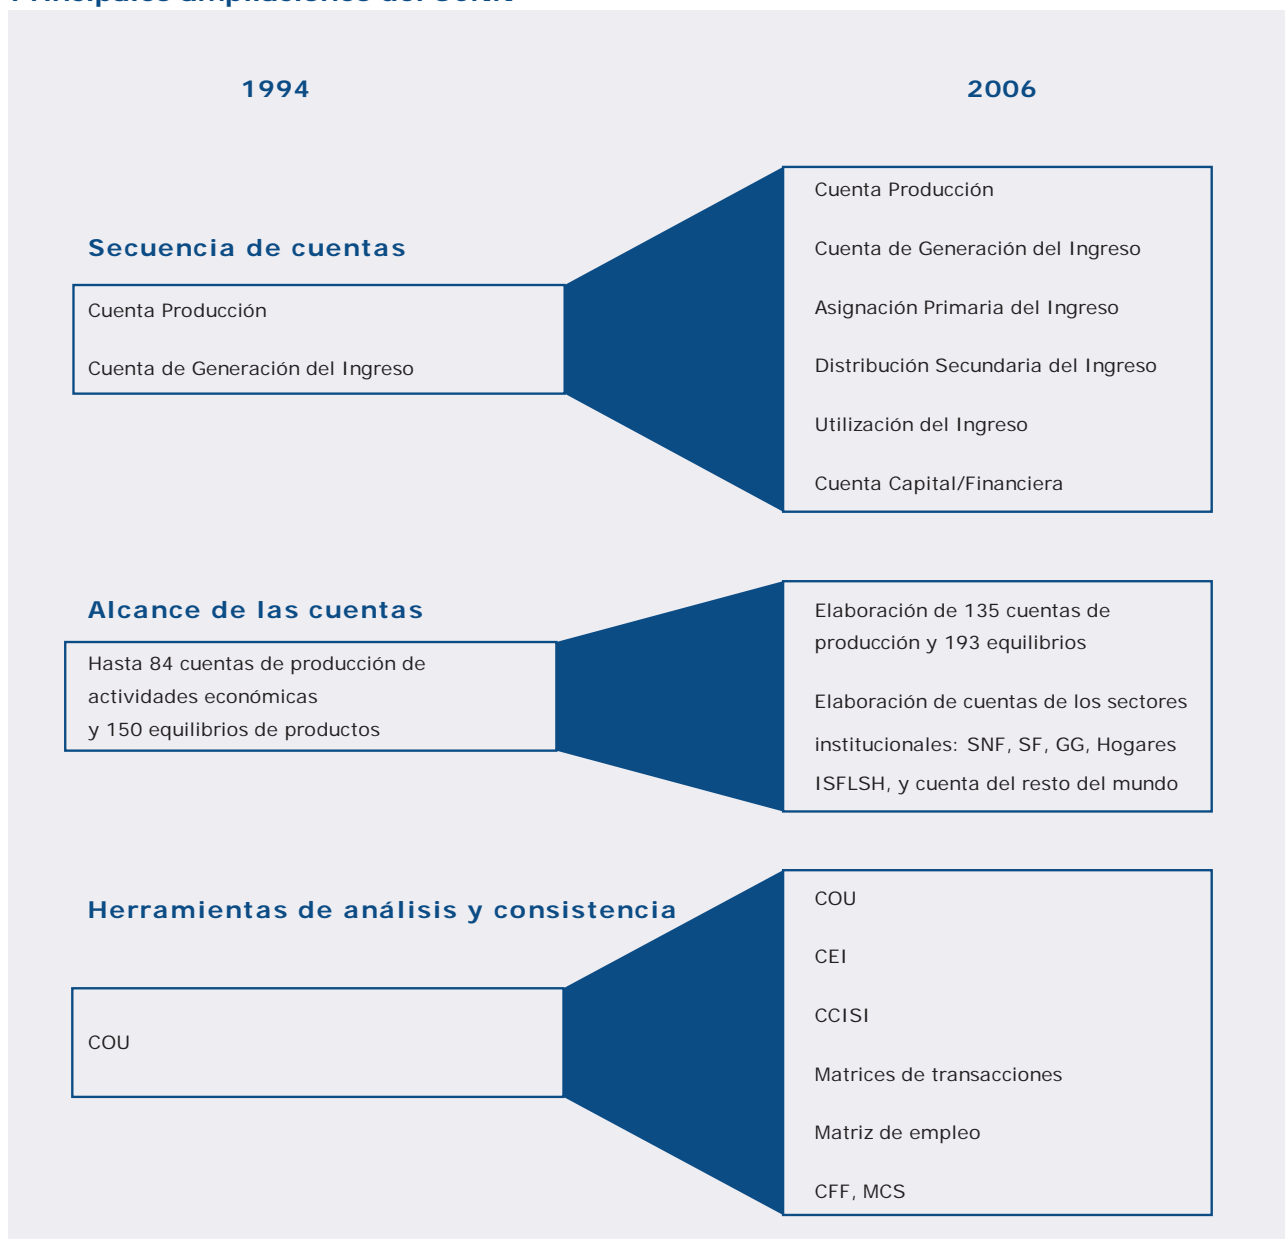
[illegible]

1994

2006

Secuencia de cuentas

Cuenta Producción

Cuenta de Generación del Ingreso

Cuenta Producción

Cuenta de Generación del Ingreso

Asignación Primaria del Ingreso

Distribución Secundaria del Ingreso

Utilización del Ingreso

Cuenta Capital/Financiera

Alcance de las cuentas

Hasta 84 cuentas de producción de actividades económicas y 150 equilibrios de productos

Elaboración de 135 cuentas de producción y 193 equilibrios

Elaboración de cuentas de los sectores institucionales: SNF, SF, GG, Hogares ISFLSH, y cuenta del resto del mundo

Herramientas de análisis y consistencia

COU

COU

CEI

CCISI

Matrices de transacciones

Matriz de empleo

CFF, MCS